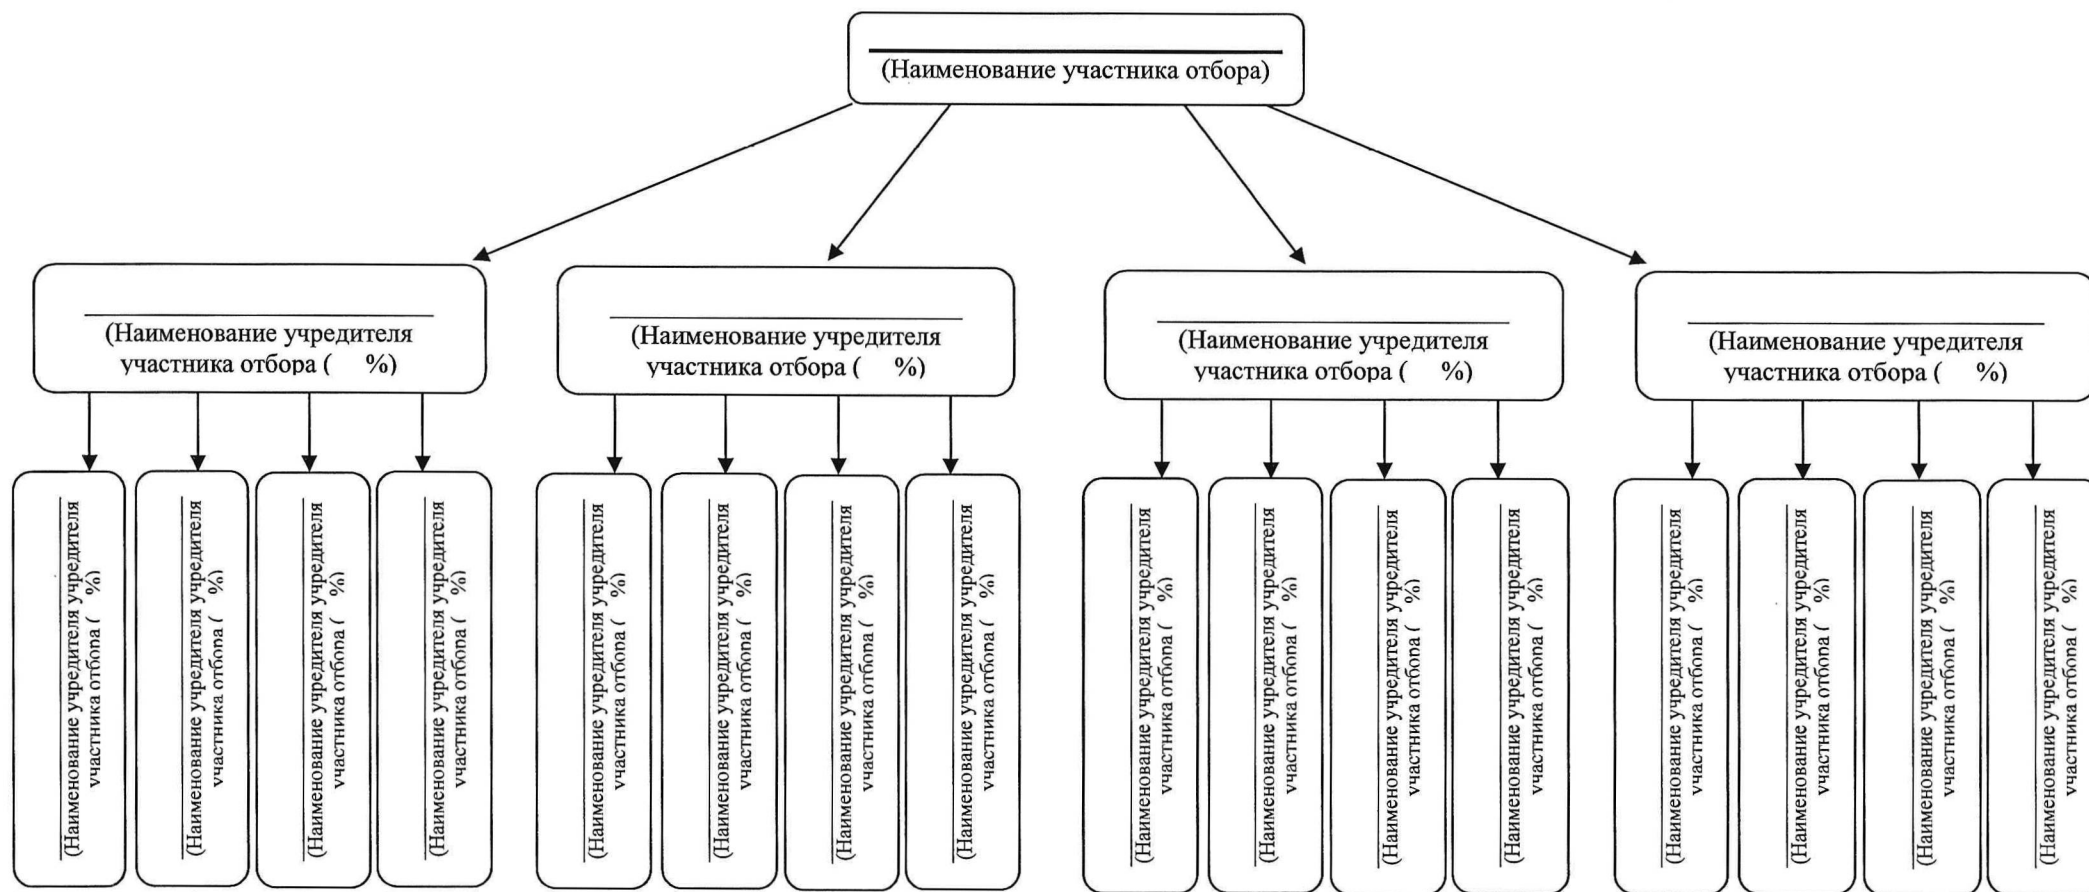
(Наименование участника отбора)

(Наименование учредителя участника отбора ( %)

(Наименование учредителя учредителя участника отбора ( %)

(Наименование учредителя учредителя участника отбора ( %)

(Наименование учредителя учредителя участника отбора ( %)

(Наименование учредителя учредителя участника отбора ( %)

(Наименование учредителя участника отбора ( %)

(Наименование учредителя учредителя участника отбора ( %)

(Наименование учредителя учредителя участника отбора ( %)

(Наименование учредителя учредителя участника отбора ( %)

(Наименование учредителя учредителя участника отбора ( %)

(Наименование учредителя участника отбора ( %)

(Наименование учредителя учредителя участника отбора ( %)

(Наименование учредителя учредителя участника отбора ( %)

(Наименование учредителя учредителя участника отбора ( %)

(Наименование учредителя учредителя участника отбора ( %)

(Наименование учредителя участника отбора ( %)

(Наименование учредителя учредителя участника отбора ( %)

(Наименование учредителя учредителя участника отбора ( %)

(Наименование учредителя учредителя участника отбора ( %)

(Наименование учредителя учредителя участника отбора ( %)